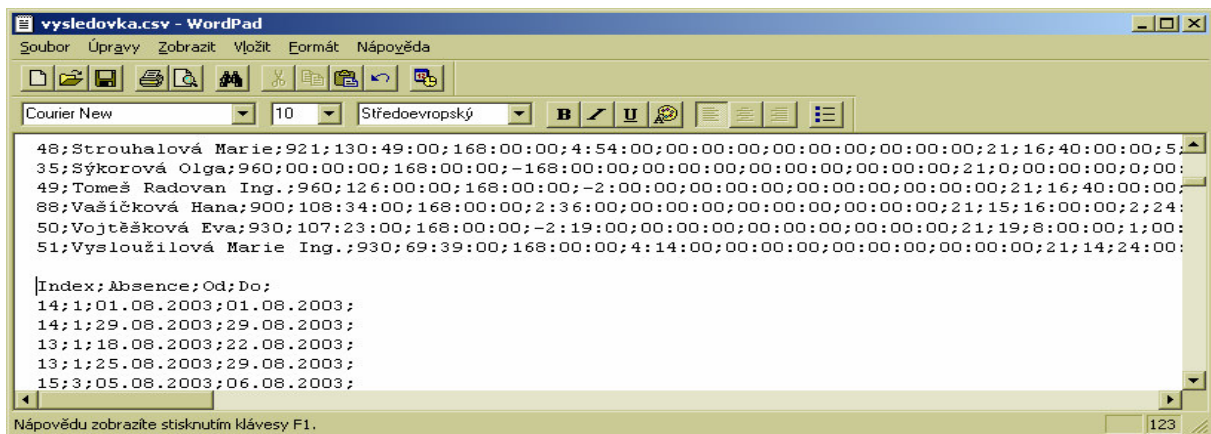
vysledovka.csv - WordPad

Soubor Úpravy Zobrazit Vložit Formát Nápověda

Courier New 10 Středoevropský B I U

48;Strouhalová Marie;921;130:49:00;168:00:00;4:54:00;00:00:00;00:00:00;00:00:00;21;16;40:00:00;5;
35;Sýkorová Olga;960;00:00:00;168:00:00;-168:00:00;00:00:00;00:00:00;00:00:00;21;0;00:00:00;0;00:
49;Tomeš Radovan Ing.;960;126:00:00;168:00:00;-2:00:00;00:00:00;00:00:00;00:00:00;21;16;40:00:00;
88;Vašíčková Hana;900;108:34:00;168:00:00;2:36:00;00:00:00;00:00:00;00:00:00;21;15;16:00:00;2;24:
50;Vojtěšková Eva;930;107:23:00;168:00:00;-2:19:00;00:00:00;00:00:00;00:00:00;21;19;8:00:00;1;00:
51;Vysloužilová Marie Ing.;930;69:39:00;168:00:00;4:14:00;00:00:00;00:00:00;00:00:00;21;14;24:00:

Index;Absence;Od;Do;
14;1;01.08.2003;01.08.2003;
14;1;29.08.2003;29.08.2003;
13;1;18.08.2003;22.08.2003;
13;1;25.08.2003;29.08.2003;
15;3;05.08.2003;06.08.2003;

Nápovědu zobrazíte stisknutím klávesy F1.
123